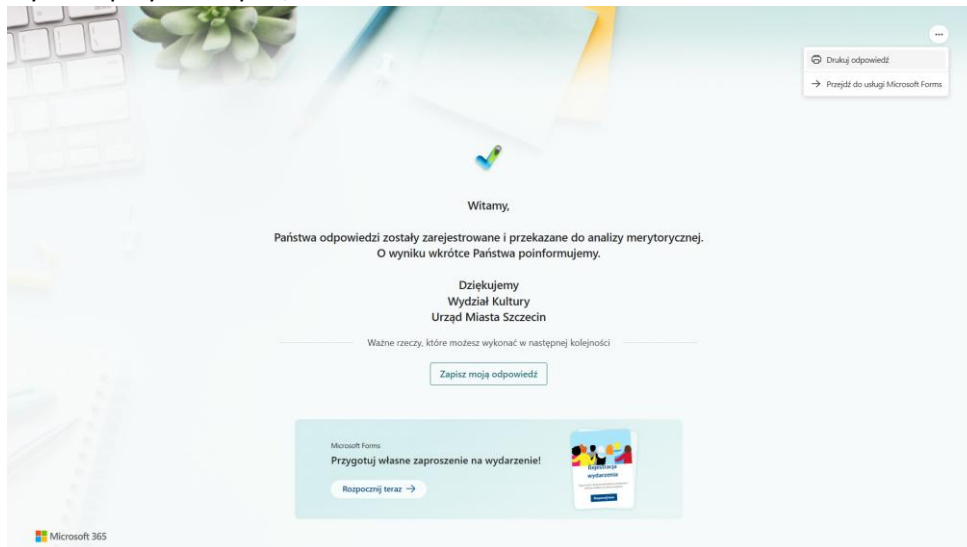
...

Drukuj odpowiedź

Przejdź do usługi Microsoft Forms

Witamy,

Państwa odpowiedzi zostały zarejestrowane i przekazane do analizy merytorycznej.
O wyniku wkrótce Państwa poinformujemy.

Dziękujemy
Wydział Kultury
Urząd Miasta Szczecin

Ważne rzeczy, które możesz wykonać w następnej kolejności

Zapisz moją odpowiedź

Microsoft Forms
Przygotuj własne zaproszenie na wydarzenie!

Rozpocznij teraz →

Rejestracja wydarzenia

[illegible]

Microsoft 365